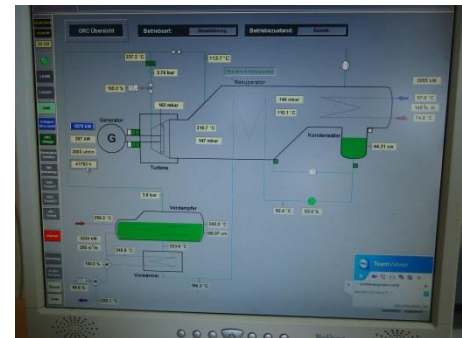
ORC Übersicht
Betriebsart: Betriebsart (illegible)
Betriebszustand: Betrieb
237,2 °C
113,7 °C
3,74 bar
162 mbar
Rekuperator
Generator
G
Turbine
218,7 °C
147 mbar
146 mbar
110,1 °C
Kondensator
Vordampfer
Vorwärmer
TeamViewer